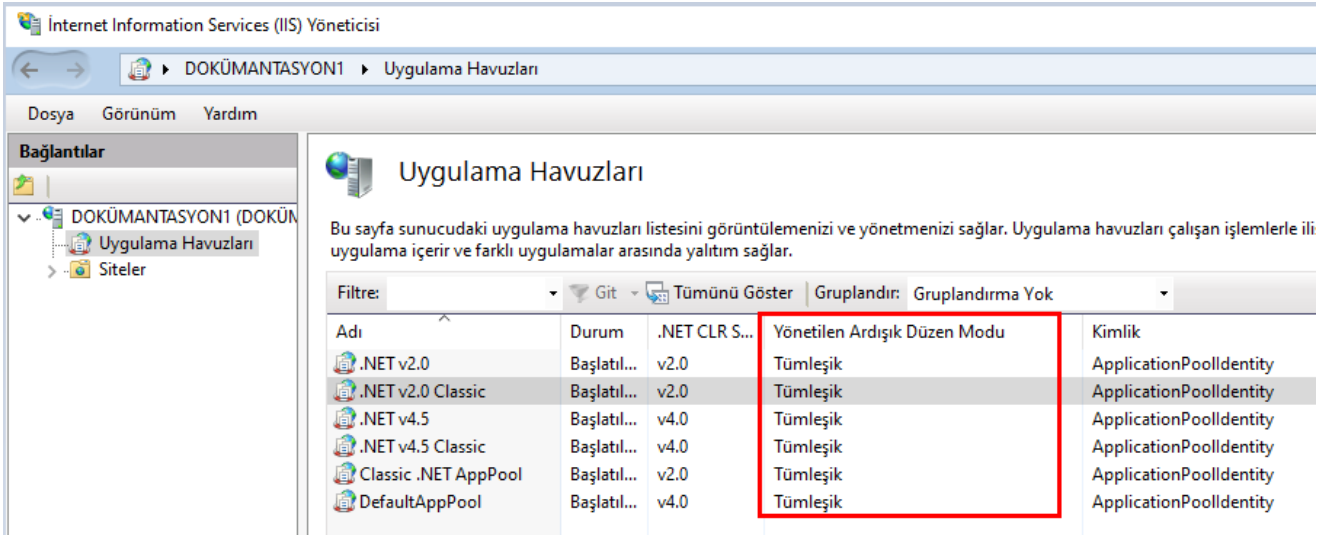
İnternet Information Services (IIS) Yöneticisi

DOKÜMANTASYON1 ▸ Uygulama Havuzları

Dosya Görünüm Yardım

Bağlantılar

DOKÜMANTASYON1 (DOKÜN
Uygulama Havuzları
Siteler

Uygulama Havuzları

Bu sayfa sunucudaki uygulama havuzları listesini görüntülemenizi ve yönetmenizi sağlar. Uygulama havuzları çalışan işlemlerle ili uygulama içerir ve farklı uygulamalar arasında yalıtım sağlar.

Filtre: Git Tümünü Göster Gruplandır: Gruplandırma Yok

| Adı | Durum | .NET CLR S... | Yönetilen Ardışık Düzen Modu | Kimlik |
|---|---|---|---|---|
| .NET v2.0 | Başlatıl... | v2.0 | Tümleşik | ApplicationPoolIdentity |
| .NET v2.0 Classic | Başlatıl... | v2.0 | Tümleşik | ApplicationPoolIdentity |
| .NET v4.5 | Başlatıl... | v4.0 | Tümleşik | ApplicationPoolIdentity |
| .NET v4.5 Classic | Başlatıl... | v4.0 | Tümleşik | ApplicationPoolIdentity |
| Classic .NET AppPool | Başlatıl... | v2.0 | Tümleşik | ApplicationPoolIdentity |
| DefaultAppPool | Başlatıl... | v4.0 | Tümleşik | ApplicationPoolIdentity |